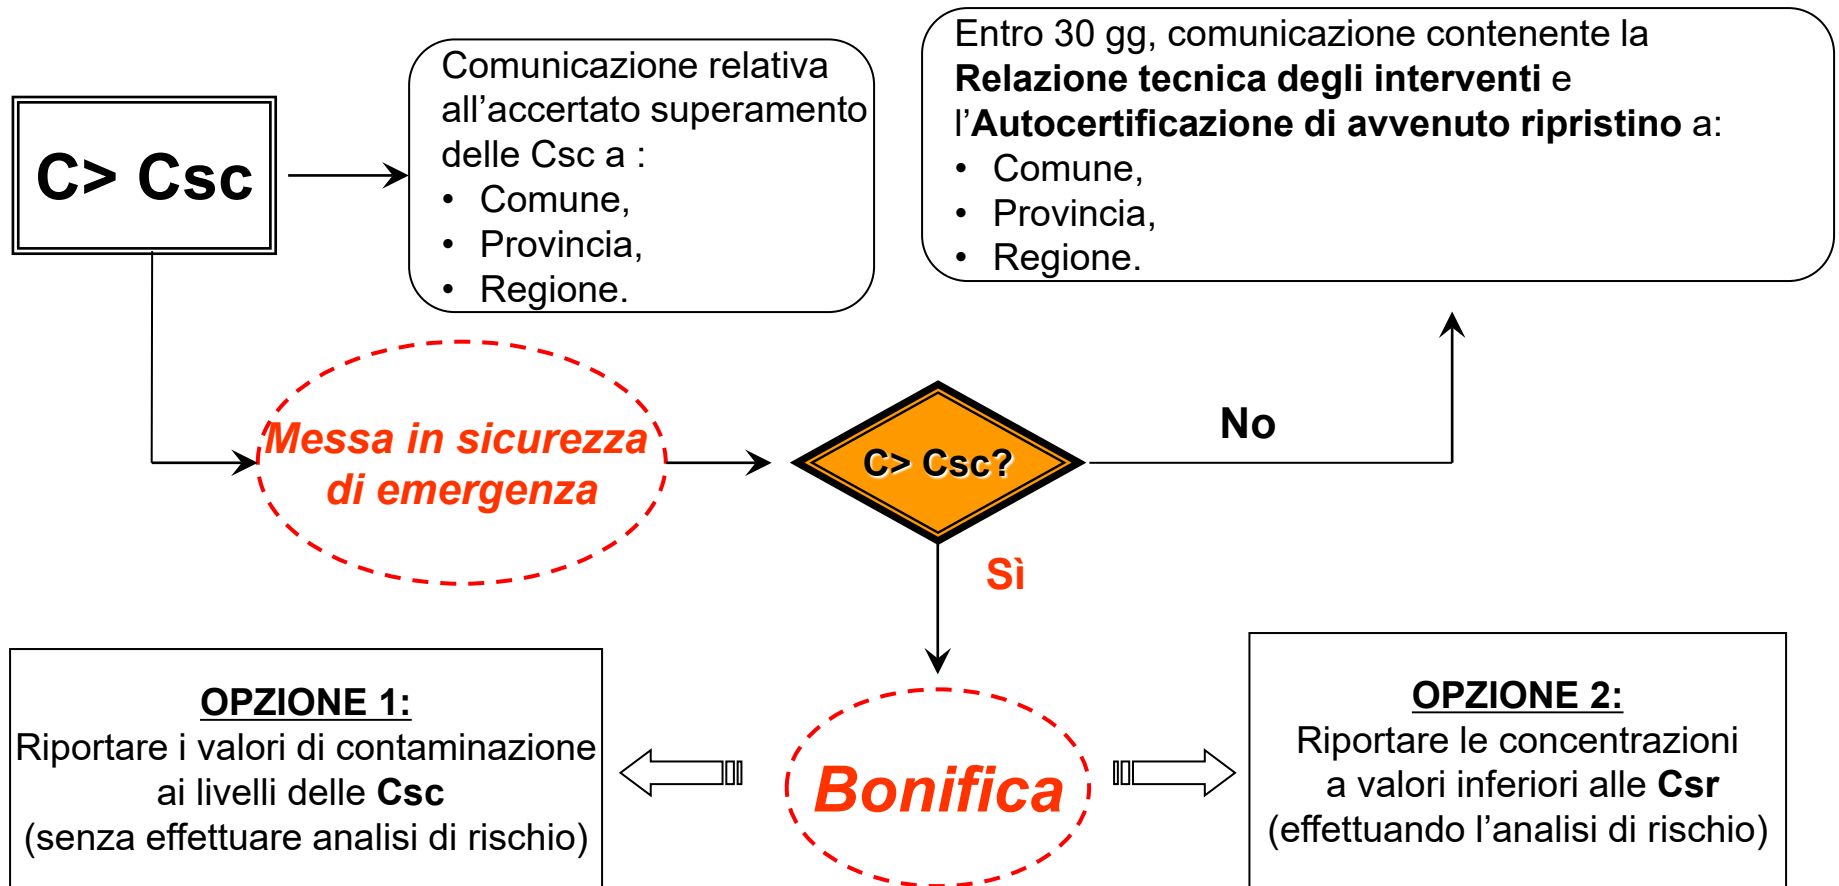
C> Csc

Comunicazione relativa all’accertato superamento delle Csc a :
• Comune,
• Provincia,
• Regione.

Entro 30 gg, comunicazione contenente la **Relazione tecnica degli interventi** e l’**Autocertificazione di avvenuto ripristino** a:
• Comune,
• Provincia,
• Regione.

Messa in sicurezza di emergenza

C> Csc?

No

Sì

Bonifica

**OPZIONE 1:**
Riportare i valori di contaminazione ai livelli delle **Csc**
(senza effettuare analisi di rischio)

**OPZIONE 2:**
Riportare le concentrazioni a valori inferiori alle **Csr**
(effettuando l’analisi di rischio)